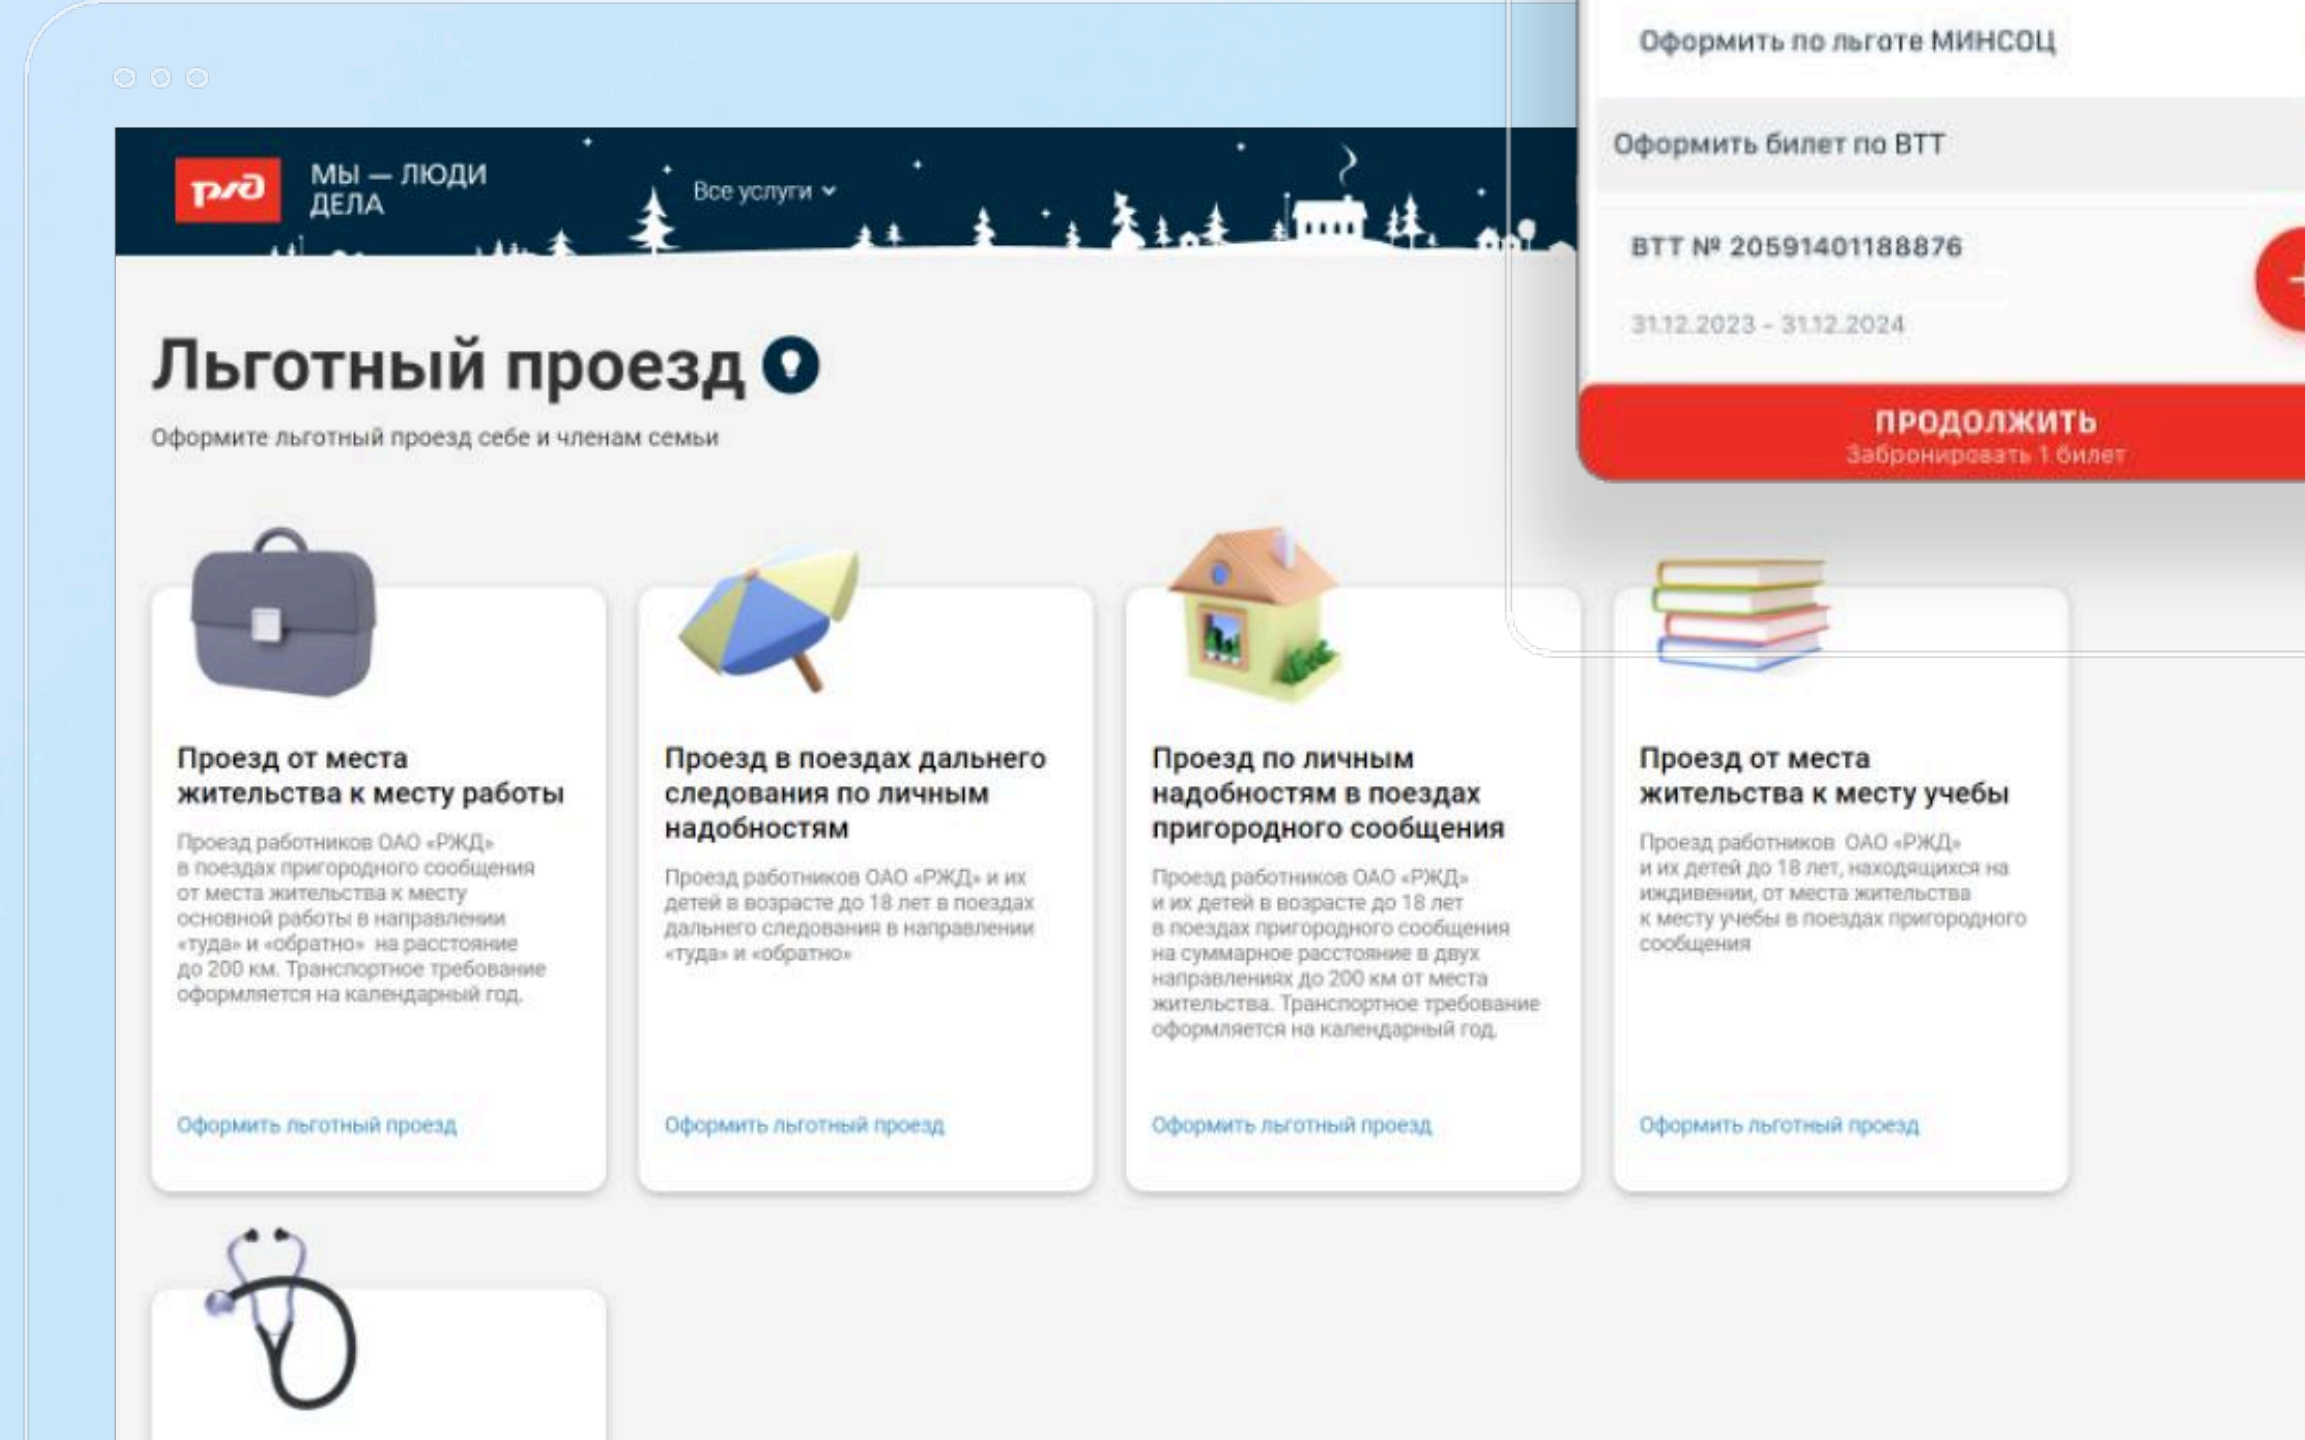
Оформить по льготе МИНСОЦ

Оформить билет по ВТТ

ВТТ № 20591401188876

31.12.2023 - 31.12.2024

ПРОДОЛЖИТЬ
Забронировать 1 билет

ржд МЫ — ЛЮДИ ДЕЛА

Все услуги

Льготный проезд

Оформите льготный проезд себе и членам семьи

Проезд от места жительства к месту работы

Проезд работников ОАО «РЖД» в поездах пригородного сообщения от места жительства к месту основной работы в направлении «туда» и «обратно» на расстояние до 200 км. Транспортное требование оформляется на календарный год.

Оформить льготный проезд

Проезд в поездах дальнего следования по личным надобностям

Проезд работников ОАО «РЖД» и их детей в возрасте до 18 лет в поездах дальнего следования в направлении «туда» и «обратно»

Оформить льготный проезд

Проезд по личным надобностям в поездах пригородного сообщения

Проезд работников ОАО «РЖД» и их детей в возрасте до 18 лет в поездах пригородного сообщения на суммарное расстояние в двух направлениях до 200 км от места жительства. Транспортное требование оформляется на календарный год.

Оформить льготный проезд

Проезд от места жительства к месту учебы

Проезд работников ОАО «РЖД» и их детей до 18 лет, находящихся на иждивении, от места жительства к месту учебы в поездах пригородного сообщения

Оформить льготный проезд